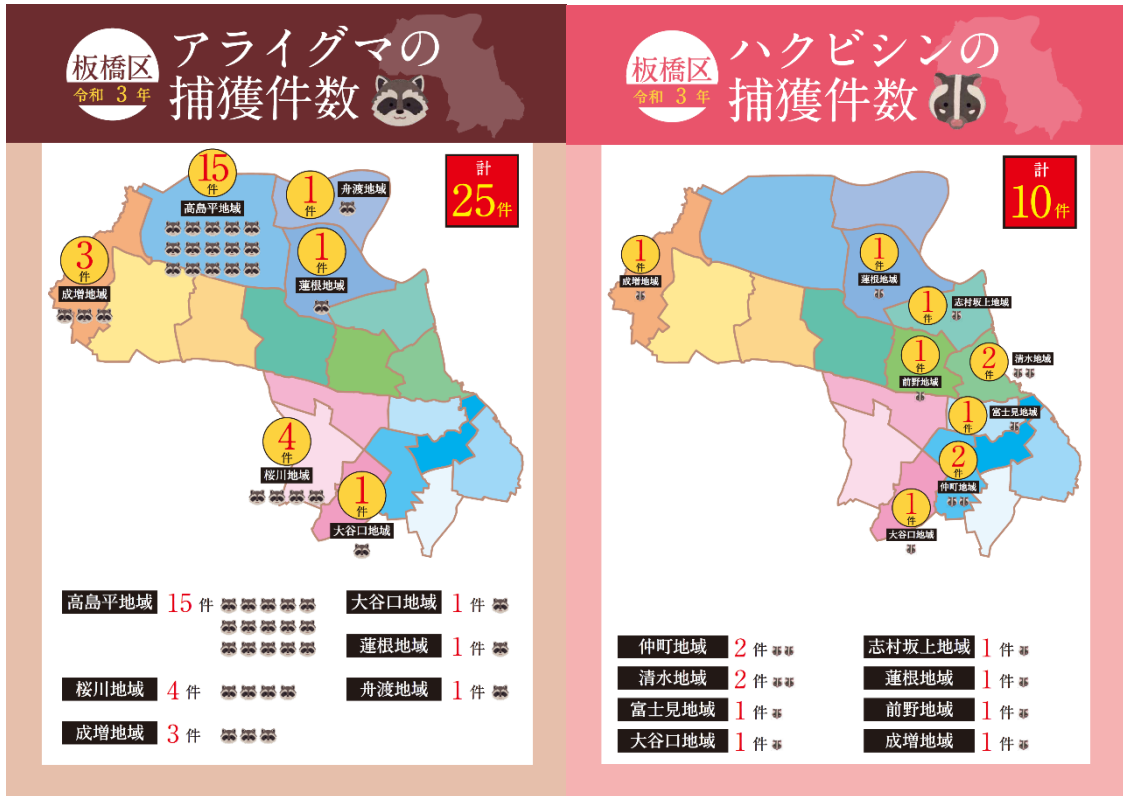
板橋区 令和 3 年
アライグマの捕獲件数

計 25件

15 件
高島平地域

1 件
舟渡地域

1 件
蓮根地域

3 件
成増地域

4 件
桜川地域

1 件
大谷口地域

高島平地域 15 件
大谷口地域 1 件
蓮根地域 1 件
桜川地域 4 件
舟渡地域 1 件
成増地域 3 件

板橋区 令和 3 年
ハクビシンの捕獲件数

計 10件

1 件
成増地域

1 件
蓮根地域

1 件
志村坂上地域

1 件
前野地域

2 件
清水地域

1 件
富士見地域

2 件
仲町地域

1 件
大谷口地域

仲町地域 2 件
志村坂上地域 1 件
清水地域 2 件
蓮根地域 1 件
富士見地域 1 件
前野地域 1 件
大谷口地域 1 件
成増地域 1 件